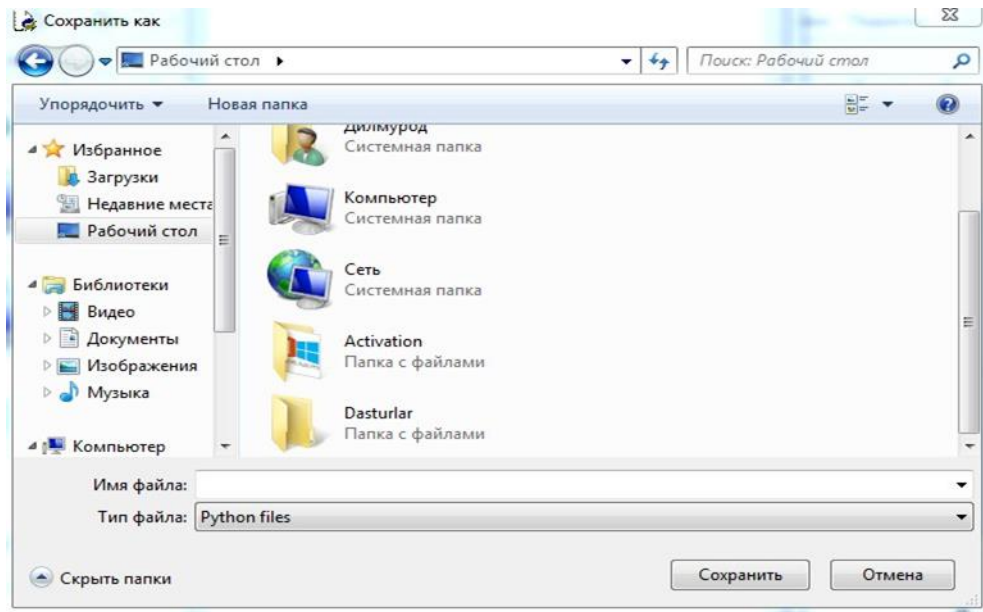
Сохранить как

Рабочий стол ▸

Поиск: Рабочий стол

Упорядочить ▾ Новая папка

Избранное
Загрузки
Недавние места
Рабочий стол

Библиотеки
Видео
Документы
Изображения
Музыка

Компьютер

Дилмурод
Системная папка

Компьютер
Системная папка

Сеть
Системная папка

Activation
Папка с файлами

Dasturlar
Папка с файлами

Имя файла:
Тип файла: Python files

Скрыть папки

Сохранить
Отмена